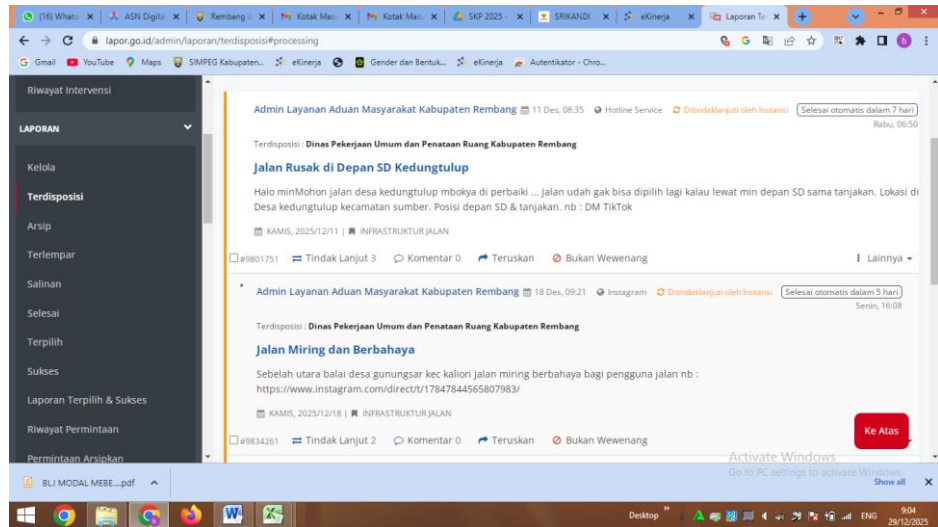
(16) WhatsA | ASN Digital | Rembang | Kotak Masuk | Kotak Masuk | SKP 2025 | SRIKANDI | eKinerja | Laporan Te

lapor.go.id/admin/laporan/terdisposisi#processing

Gmail | YouTube | Maps | SIMPEG Kabupaten... | eKinerja | Gender dan Bentuk... | eKinerja | Autentikator - Chro...

Riwayat Intervensi

LAPORAN

Kelola

Terdisposisi

Arsip

Terlempar

Salinan

Selesai

Terpilih

Sukses

Laporan Terpilih & Sukses

Riwayat Permintaan

Permintaan Arsipkan

Admin Layanan Aduan Masyarakat Kabupaten Rembang 11 Des, 08:35 Hotline Service Ditindaklanjuti oleh Instansi Selesai otomatis dalam 7 hari
Rabu, 06:50

Terdisposisi : Dinas Pekerjaan Umum dan Penataan Ruang Kabupaten Rembang

Jalan Rusak di Depan SD Kedungtulup

Halo minMohon jalan desa kedungtulup mbokya di perbaiki ... Jalan udah gak bisa dipilih lagi kalau lewat min depan SD sama tanjakan. Lokasi di Desa kedungtulup kecamatan sumber. Posisi depan SD & tanjakan. nb : DM TikTok

KAMIS, 2025/12/11 | INFRASTRUKTUR JALAN

#9801751 Tindak Lanjut 3 Komentar 0 Teruskan Bukan Wewenang Lainnya

Admin Layanan Aduan Masyarakat Kabupaten Rembang 18 Des, 09:21 Instagram Ditindaklanjuti oleh Instansi Selesai otomatis dalam 5 hari
Senin, 16:08

Terdisposisi : Dinas Pekerjaan Umum dan Penataan Ruang Kabupaten Rembang

Jalan Miring dan Berbahaya

Sebelah utara balai desa gunungsar kec kaliori jalan miring berbahaya bagi pengguna jalan nb : https://www.instagram.com/direct/t/17847844565807983/

KAMIS, 2025/12/18 | INFRASTRUKTUR JALAN

#9834261 Tindak Lanjut 2 Komentar 0 Teruskan Bukan Wewenang

Ke Atas

Activate Windows
Go to PC settings to activate Windows.

BLJ MODAL MEBE....pdf

Show all

Desktop ENG 9:04 29/12/2025